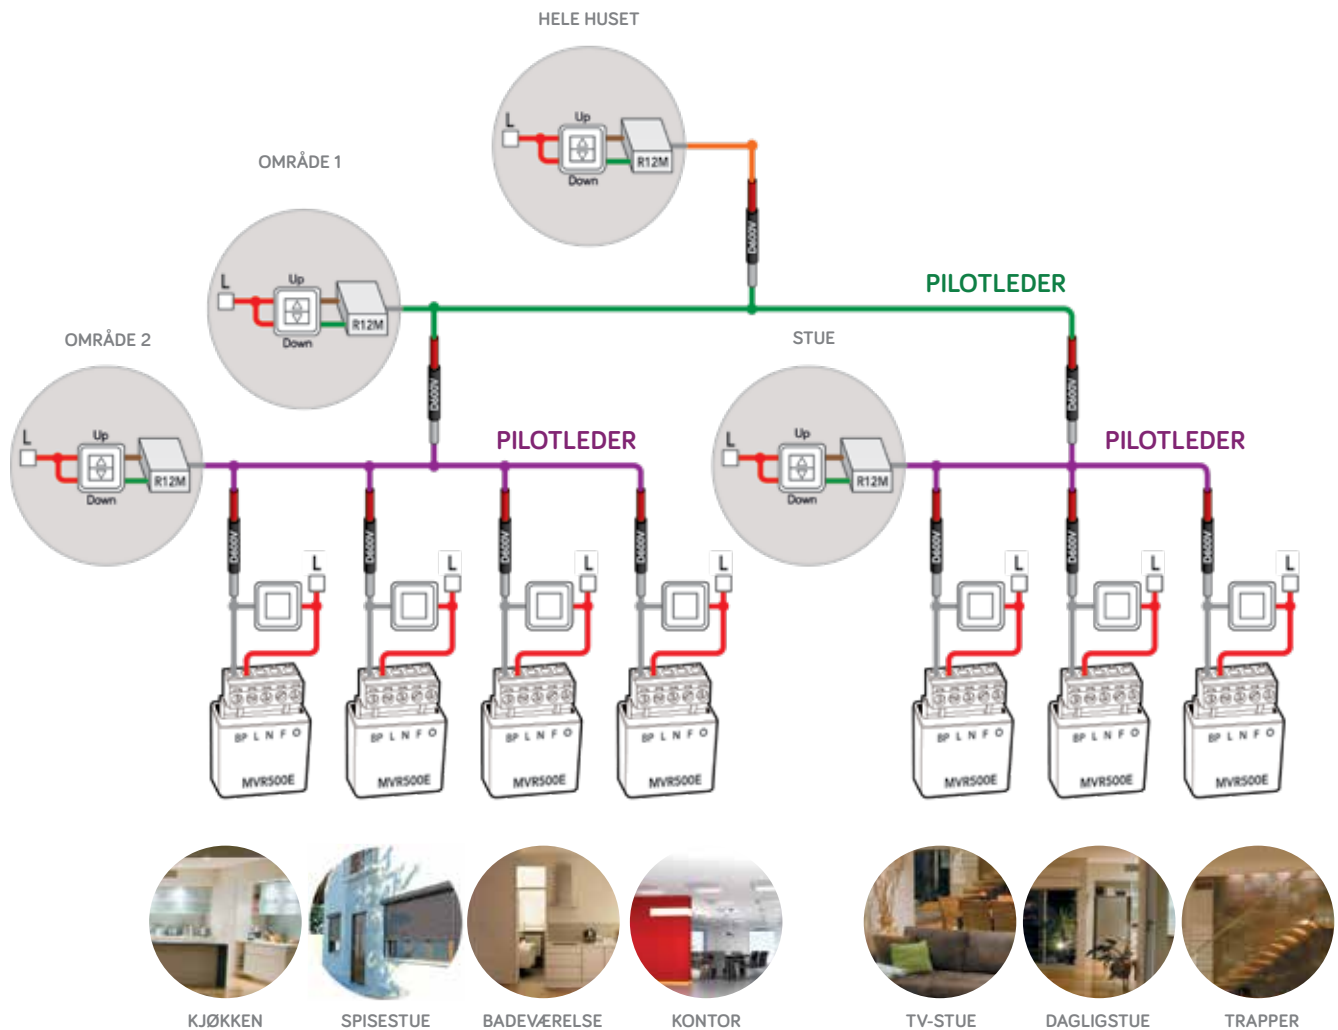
HELE HUSET

L
Up
Down
R12M

OMRÅDE 1

L
Up
Down
R12M

PILOTLEDER

OMRÅDE 2

L
Up
Down
R12M

STUE

L
Up
Down
R12M

PILOTLEDER

PILOTLEDER

D600V
D600V
D600V

D600V
D600V
D600V
D600V

D600V
D600V
D600V

L
L
L
L
L
L
L

BP L N F O
MVR500E
BP L N F O
MVR500E
BP L N F O
MVR500E
BP L N F O
MVR500E
BP L N F O
MVR500E
BP L N F O
MVR500E
BP L N F O
MVR500E

KJØKKEN
SPISESTUE
BADEVÆRELSE
KONTOR
TV-STUE
DAGLIGSTUE
TRAPPER